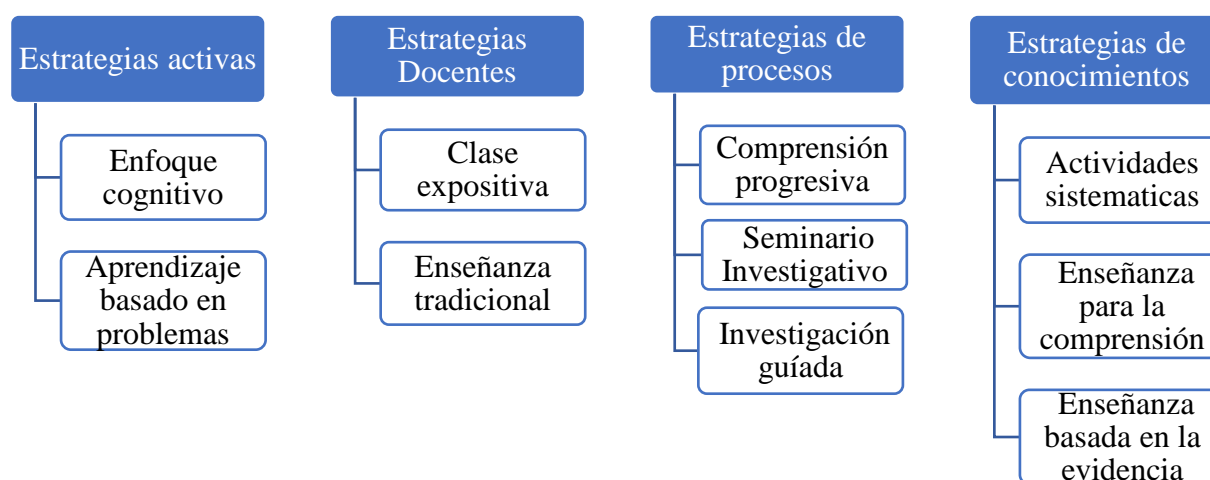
Estrategias activas

Enfoque cognitivo

Aprendizaje basado en problemas

Estrategias Docentes

Clase expositiva

Enseñanza tradicional

Estrategias de procesos

Comprensión progresiva

Seminario Investigativo

Investigación guíada

Estrategias de conocimientos

Actividades sistematicas

Enseñanza para la comprensión

Enseñanza basada en la evidencia